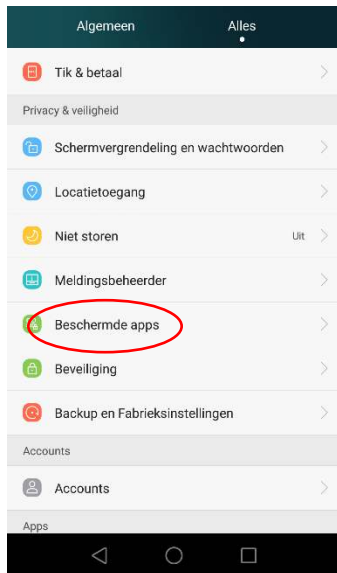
Algemeen

Alles

Tik & betaal

Privacy & veiligheid

Schermvergrendeling en wachtwoorden

Locatietoegang

Niet storen

Uit

Meldingsbeheerder

Beschermde apps

Beveiliging

Backup en Fabrieksinstellingen

Accounts

Accounts

Apps